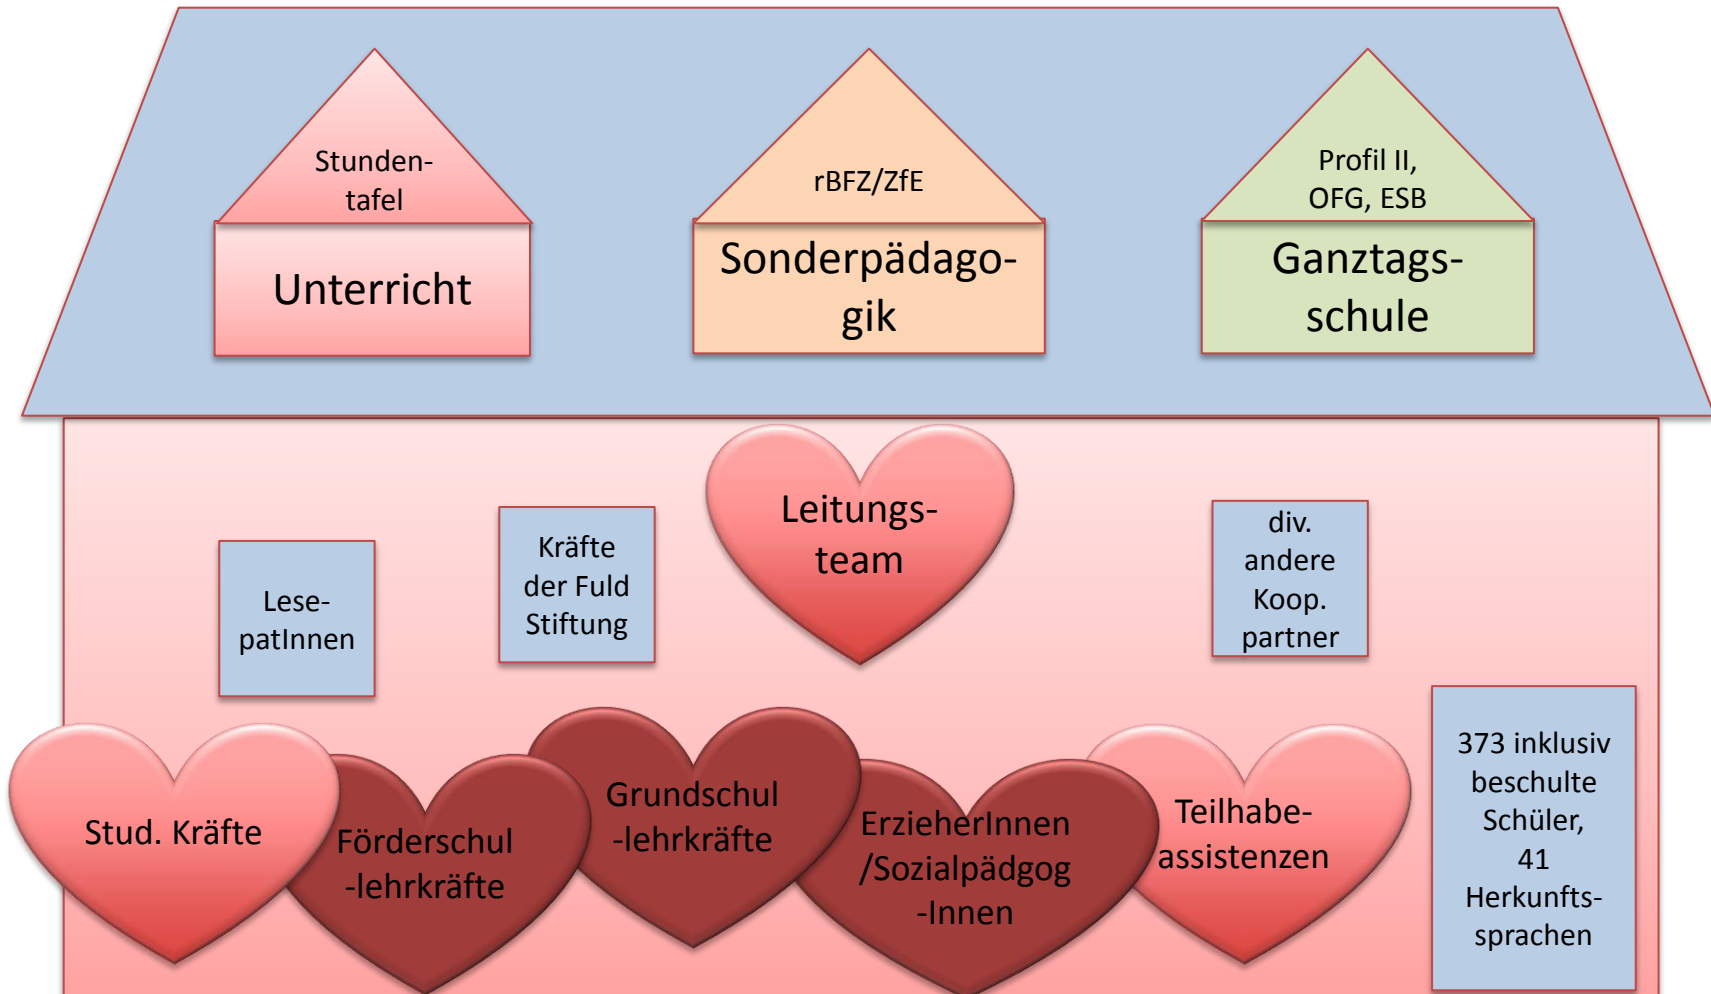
Stunden-tafel

Unterricht

rBFZ/ZfE

Sonderpädago-gik

Profil II, OFG, ESB

Ganztags-schule

Leitungs-team

Lese-patInnen

Kräfte der Fuld Stiftung

div. andere Koop. partner

Stud. Kräfte

Förderschul -lehrkräfte

Grundschul -lehrkräfte

ErzieherInnen /Sozialpädgog -Innen

Teilhabe-assistenzen

373 inklusiv beschulte Schüler, 41 Herkunfts-sprachen